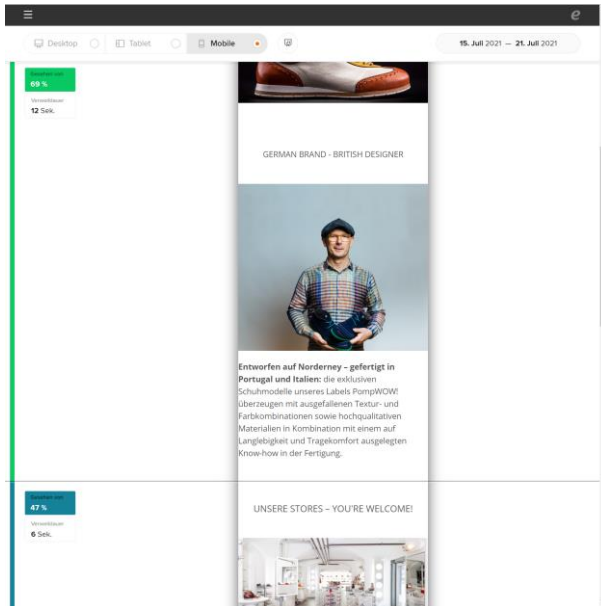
Desktop Tablet Mobile

15. Juli 2021 — 21. Juli 2021

Gesehen von
69 %

Verweildauer
12 Sek.

GERMAN BRAND - BRITISH DESIGNER

**Entworfen auf Norderney – gefertigt in Portugal und Italien:** die exklusiven Schuhmodelle unseres Labels PompWOW! überzeugen mit ausgefallenen Textur- und Farbkombinationen sowie hochqualitativen Materialien in Kombination mit einem auf Langlebigkeit und Tragekomfort ausgelegten Know-how in der Fertigung.

Gesehen von
47 %

Verweildauer
6 Sek.

UNSERE STORES – YOU'RE WELCOME!